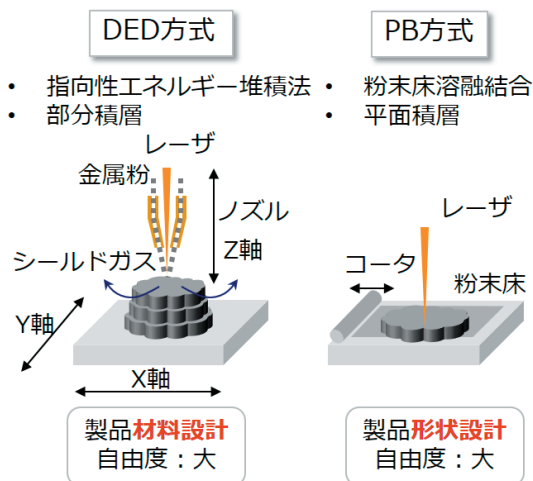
DED方式

• 指向性エネルギー堆積法
• 部分積層

レーザ

金属粉

ノズル

Z軸

シールドガス

Y軸

X軸

製品材料設計
自由度：大

PB方式

• 粉末床溶融結合
• 平面積層

レーザ

コータ

粉末床

製品形状設計
自由度：大